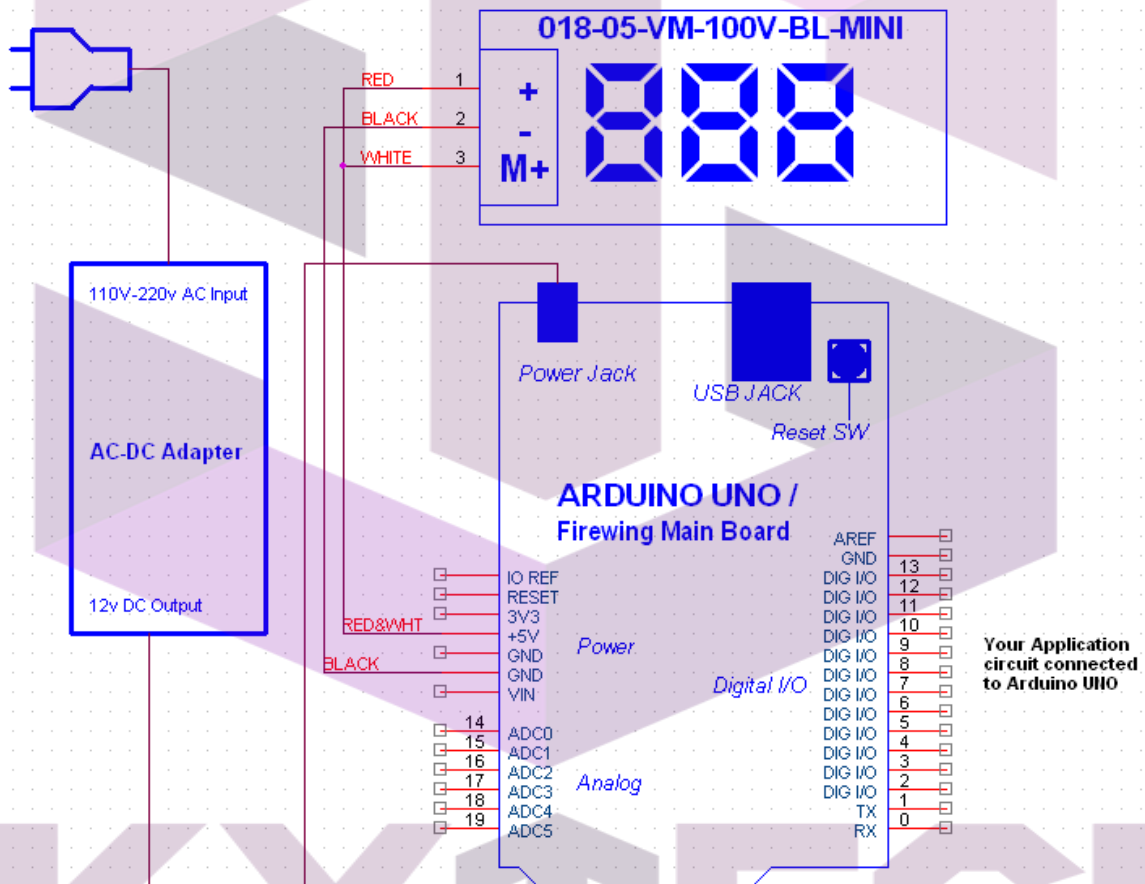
018-05-VM-100V-BL-MINI

RED 1
BLACK 2
WHITE 3

+
-
M+

888

110V-220v AC Input

AC-DC Adapter

12v DC Output

Power Jack

USB JACK

Reset SW

ARDUINO UNO /
Firewing Main Board

IO REF
RESET
3V3
RED&WHT +5V
GND
BLACK GND
VIN

Power

14 ADC0
15 ADC1
16 ADC2
17 ADC3
18 ADC4
19 ADC5

Analog

AREF
GND
13 DIG I/O
12 DIG I/O
11 DIG I/O
10 DIG I/O
9 DIG I/O
8 DIG I/O
7 DIG I/O
6 DIG I/O
5 DIG I/O
4 DIG I/O
3 DIG I/O
2 DIG I/O
1 TX
0 RX

Digital I/O

Your Application circuit connected to Arduino UNO